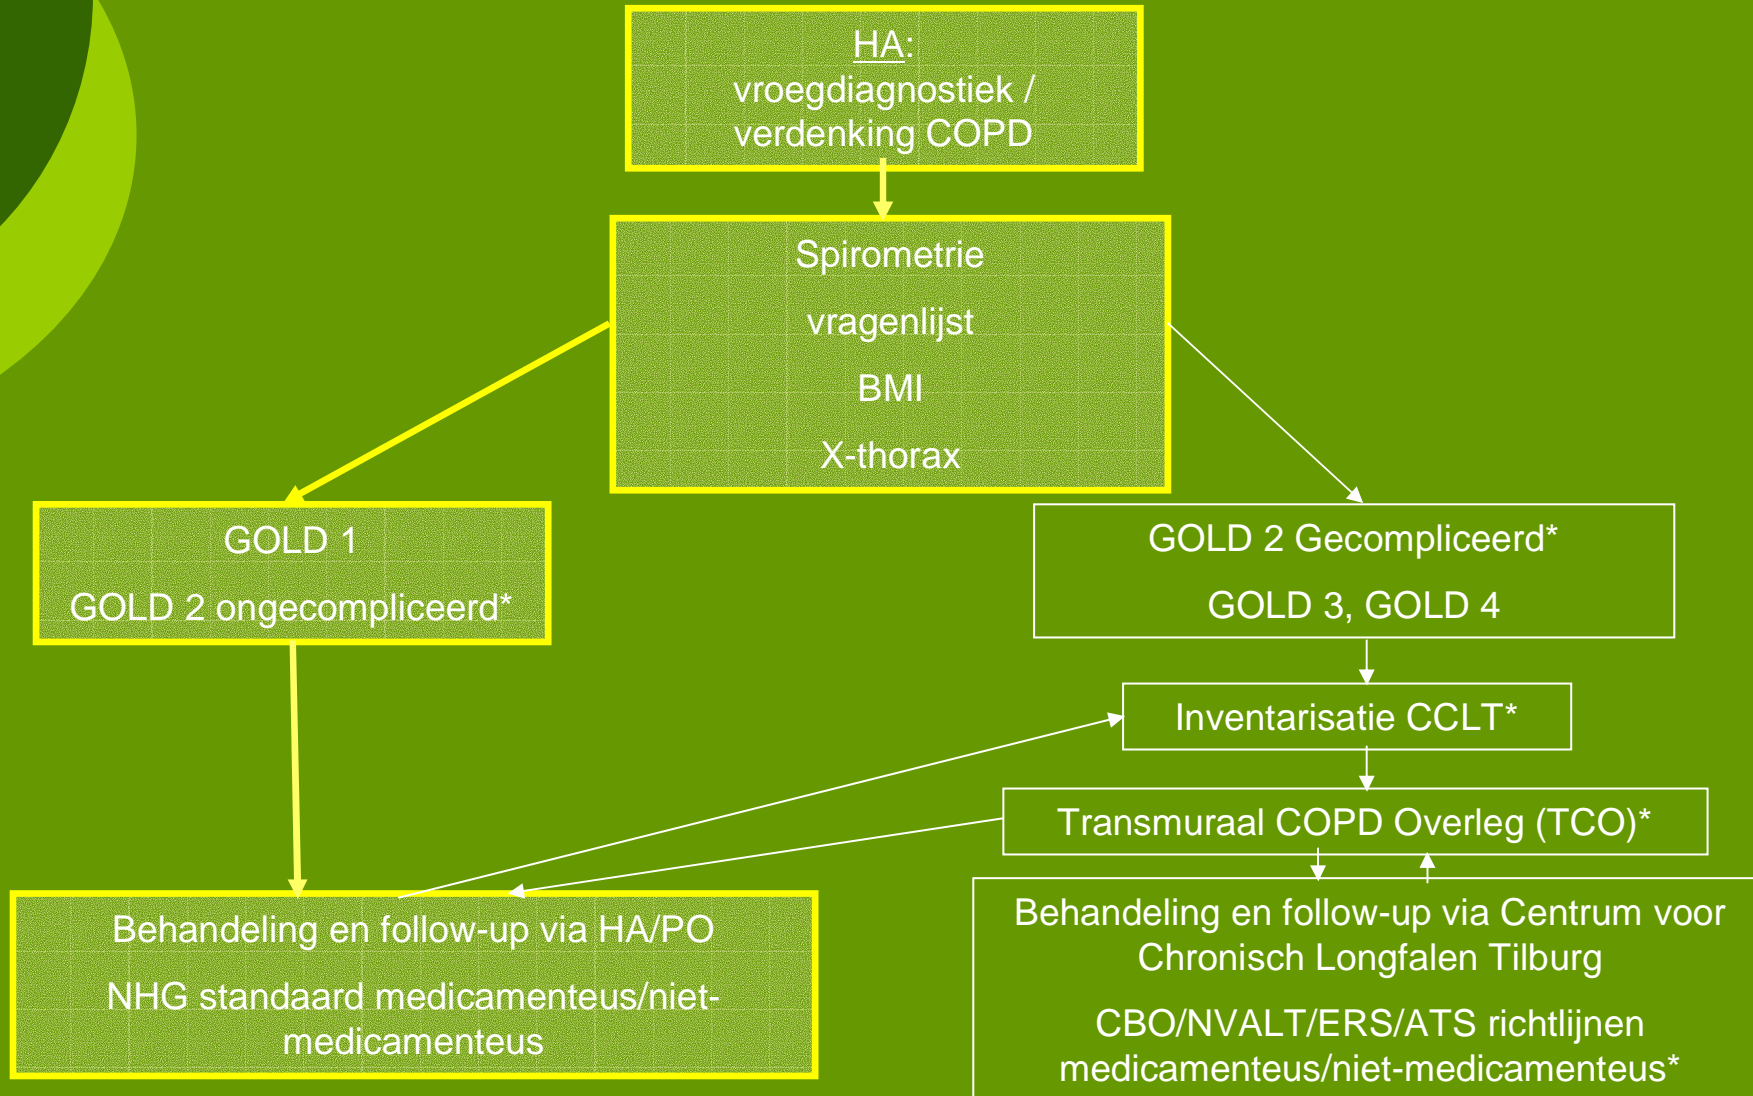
HA:
vroegdiagnostiek / verdenking COPD

Spirometrie

vragenlijst

BMI

X-thorax

GOLD 1

GOLD 2 ongecompliceerd*

GOLD 2 Gecompliceerd*

GOLD 3, GOLD 4

Inventarisatie CCLT*

Transmuraal COPD Overleg (TCO)*

Behandeling en follow-up via HA/PO

NHG standaard medicamenteus/niet-medicamenteus

Behandeling en follow-up via Centrum voor Chronisch Longfalen Tilburg

CBO/NVALT/ERS/ATS richtlijnen medicamenteus/niet-medicamenteus*